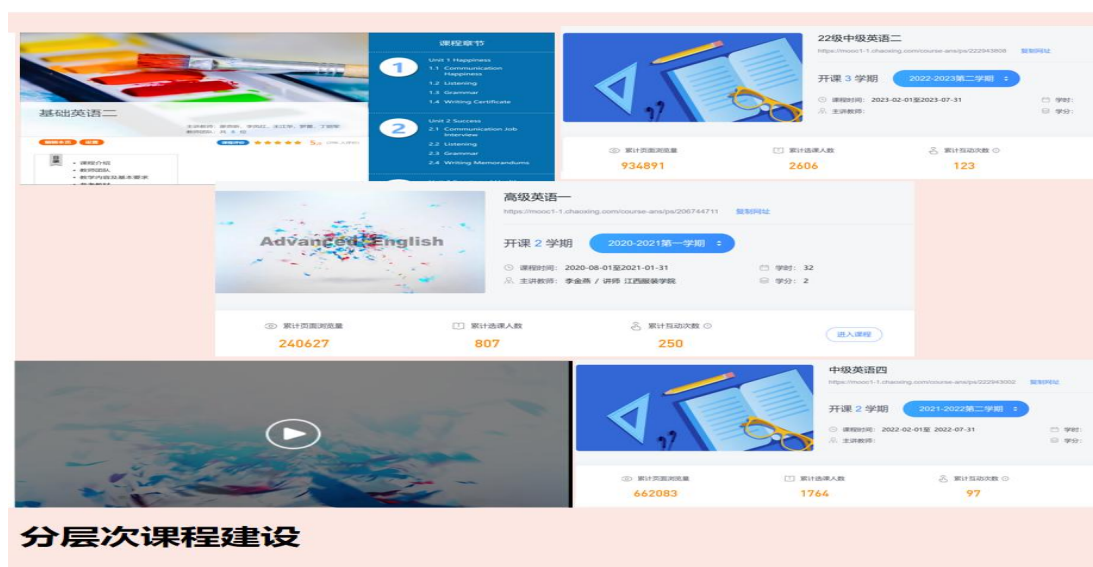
基础英语二

课程章节

1 Unit 1 Happiness
1.1 Communication Happiness
1.2 Listening
1.3 Grammar
1.4 Writing Certificate

2 Unit 2 Success
2.1 Communication Job Interview
2.2 Listening
2.3 Grammar
2.4 Writing Memorandums

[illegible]

• 课程介绍
• 教师团队
• 教学内容及基本要求
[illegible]

22级中级英语二
https://mooc1-1.chaoxing.com/course-ans/ps/222943608 复制网址
开课 3 学期 2022-2023第二学期
课程时间: 2023-02-01至2023-07-31 学时:
主讲教师: 学分:
累计页面浏览量 934891
累计选课人数 2606
累计互动次数 123

Advanced English
高级英语一
https://mooc1-1.chaoxing.com/course-ans/ps/206744711 复制网址
开课 2 学期 2020-2021第一学期
课程时间: 2020-08-01至2021-01-31 学时: 32
主讲教师: 李金燕 / 讲师 江西服装学院 学分: 2
累计页面浏览量 240627
累计选课人数 807
累计互动次数 250
进入课程

中级英语四
https://mooc1-1.chaoxing.com/course-ans/ps/222943002 复制网址
开课 2 学期 2021-2022第二学期
课程时间: 2022-02-01至 2022-07-31 学时:
主讲教师: 学分:
累计页面浏览量 662083
累计选课人数 1764
累计互动次数 97

分层次课程建设